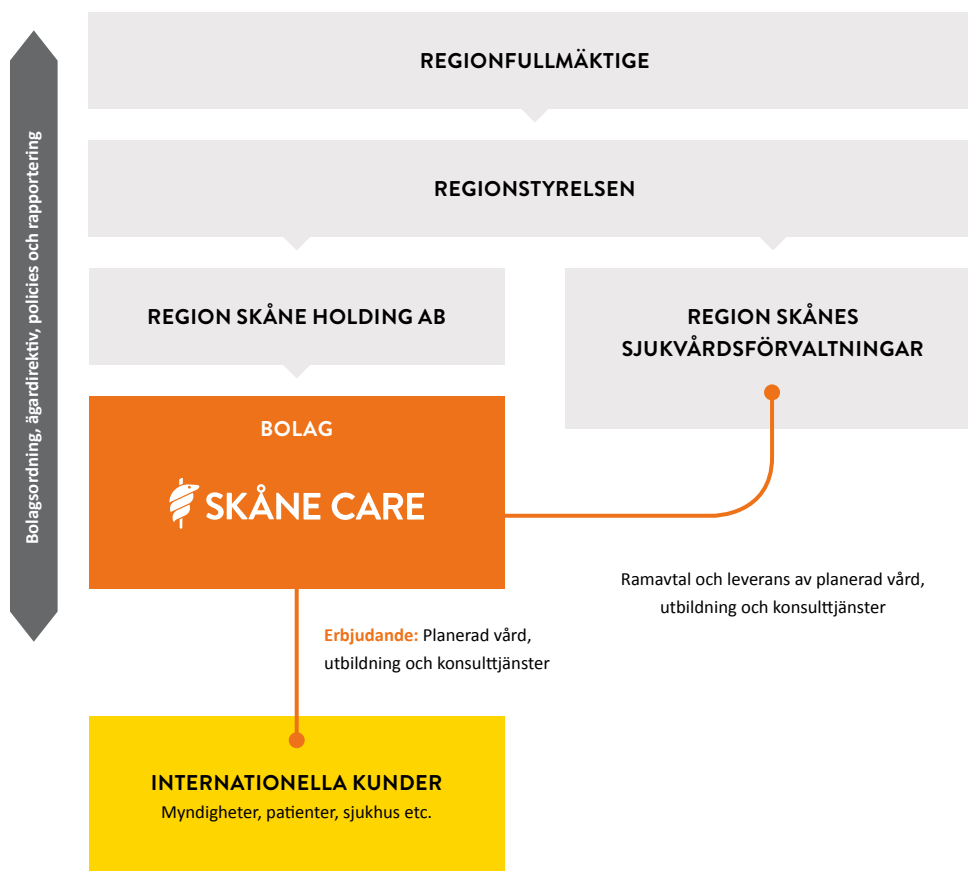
Bolagsordning, ägardirektiv, policies och rapportering

REGIONFULLMÄKTIGE

REGIONSTYRELSEN

REGION SKÅNE HOLDING AB

REGION SKÅNES SJUKVÅRDSFÖRVALTNINGAR

BOLAG

SKÅNE CARE

Ramavtal och leverans av planerad vård, utbildning och konsulttjänster

Erbjudande: Planerad vård, utbildning och konsulttjänster

INTERNATIONELLA KUNDER
Myndigheter, patienter, sjukhus etc.